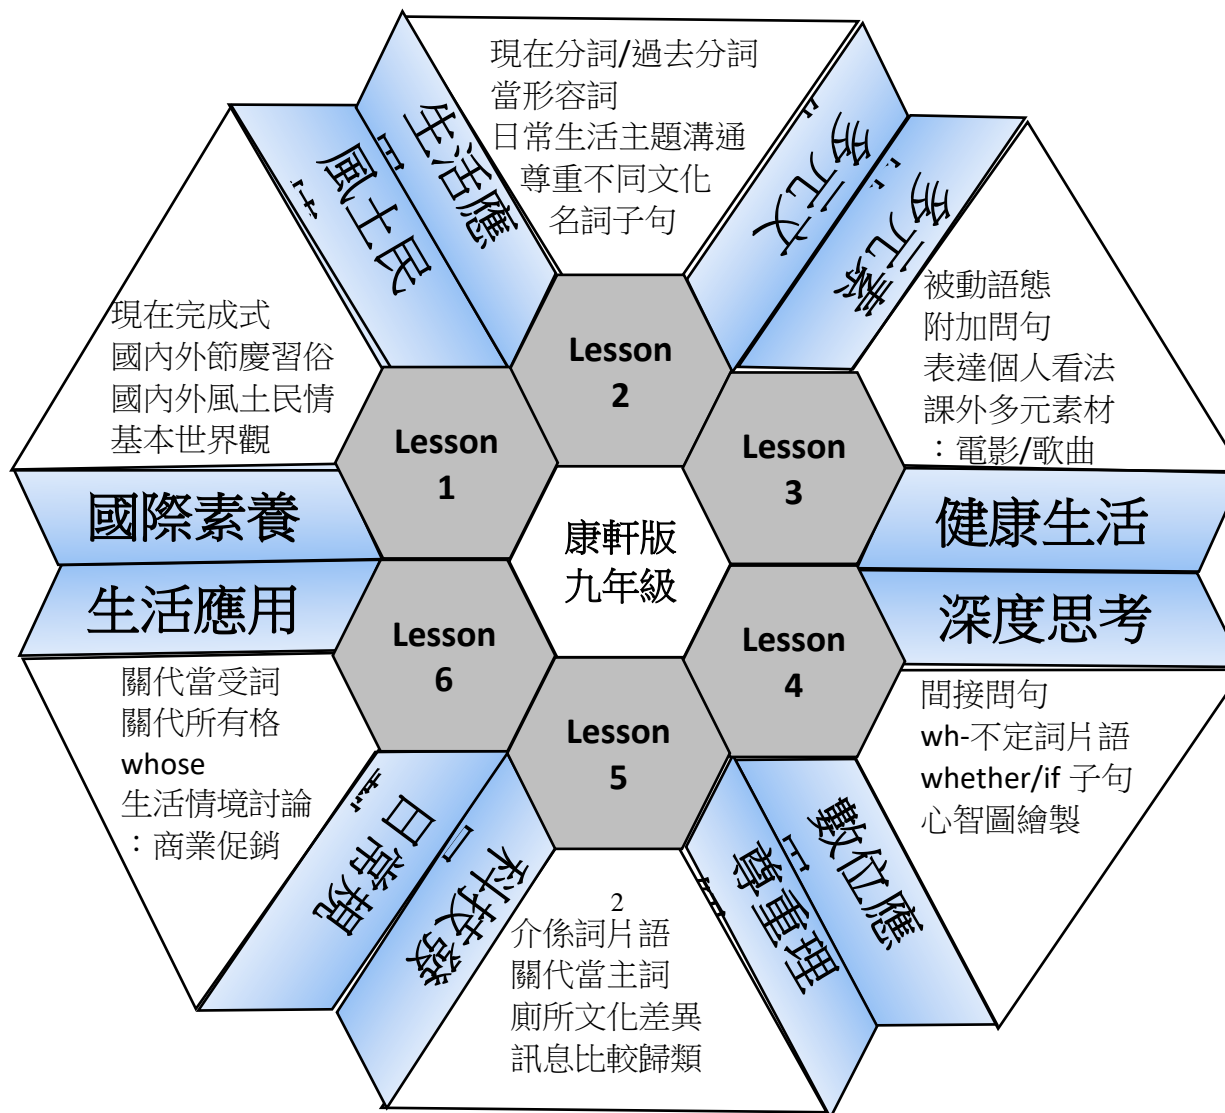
現在分詞/過去分詞
當形容詞
日常生活主題溝通
尊重不同文化
名詞子句

生活應
風土民

多元文
多元素

現在完成式
國內外節慶習俗
國內外風土民情
基本世界觀

Lesson
2

被動語態
附加問句
表達個人看法
課外多元素材
：電影/歌曲

Lesson
1

Lesson
3

國際素養

康軒版
九年級

健康生活

生活應用

Lesson
6

Lesson
4

深度思考

關代當受詞
關代所有格
whose
生活情境討論
：商業促銷

Lesson
5

間接問句
wh-不定詞片語
whether/if 子句
心智圖繪製

日常規
科技發

數位應
尊重理

2
介係詞片語
關代當主詞
廁所文化差異
訊息比較歸類